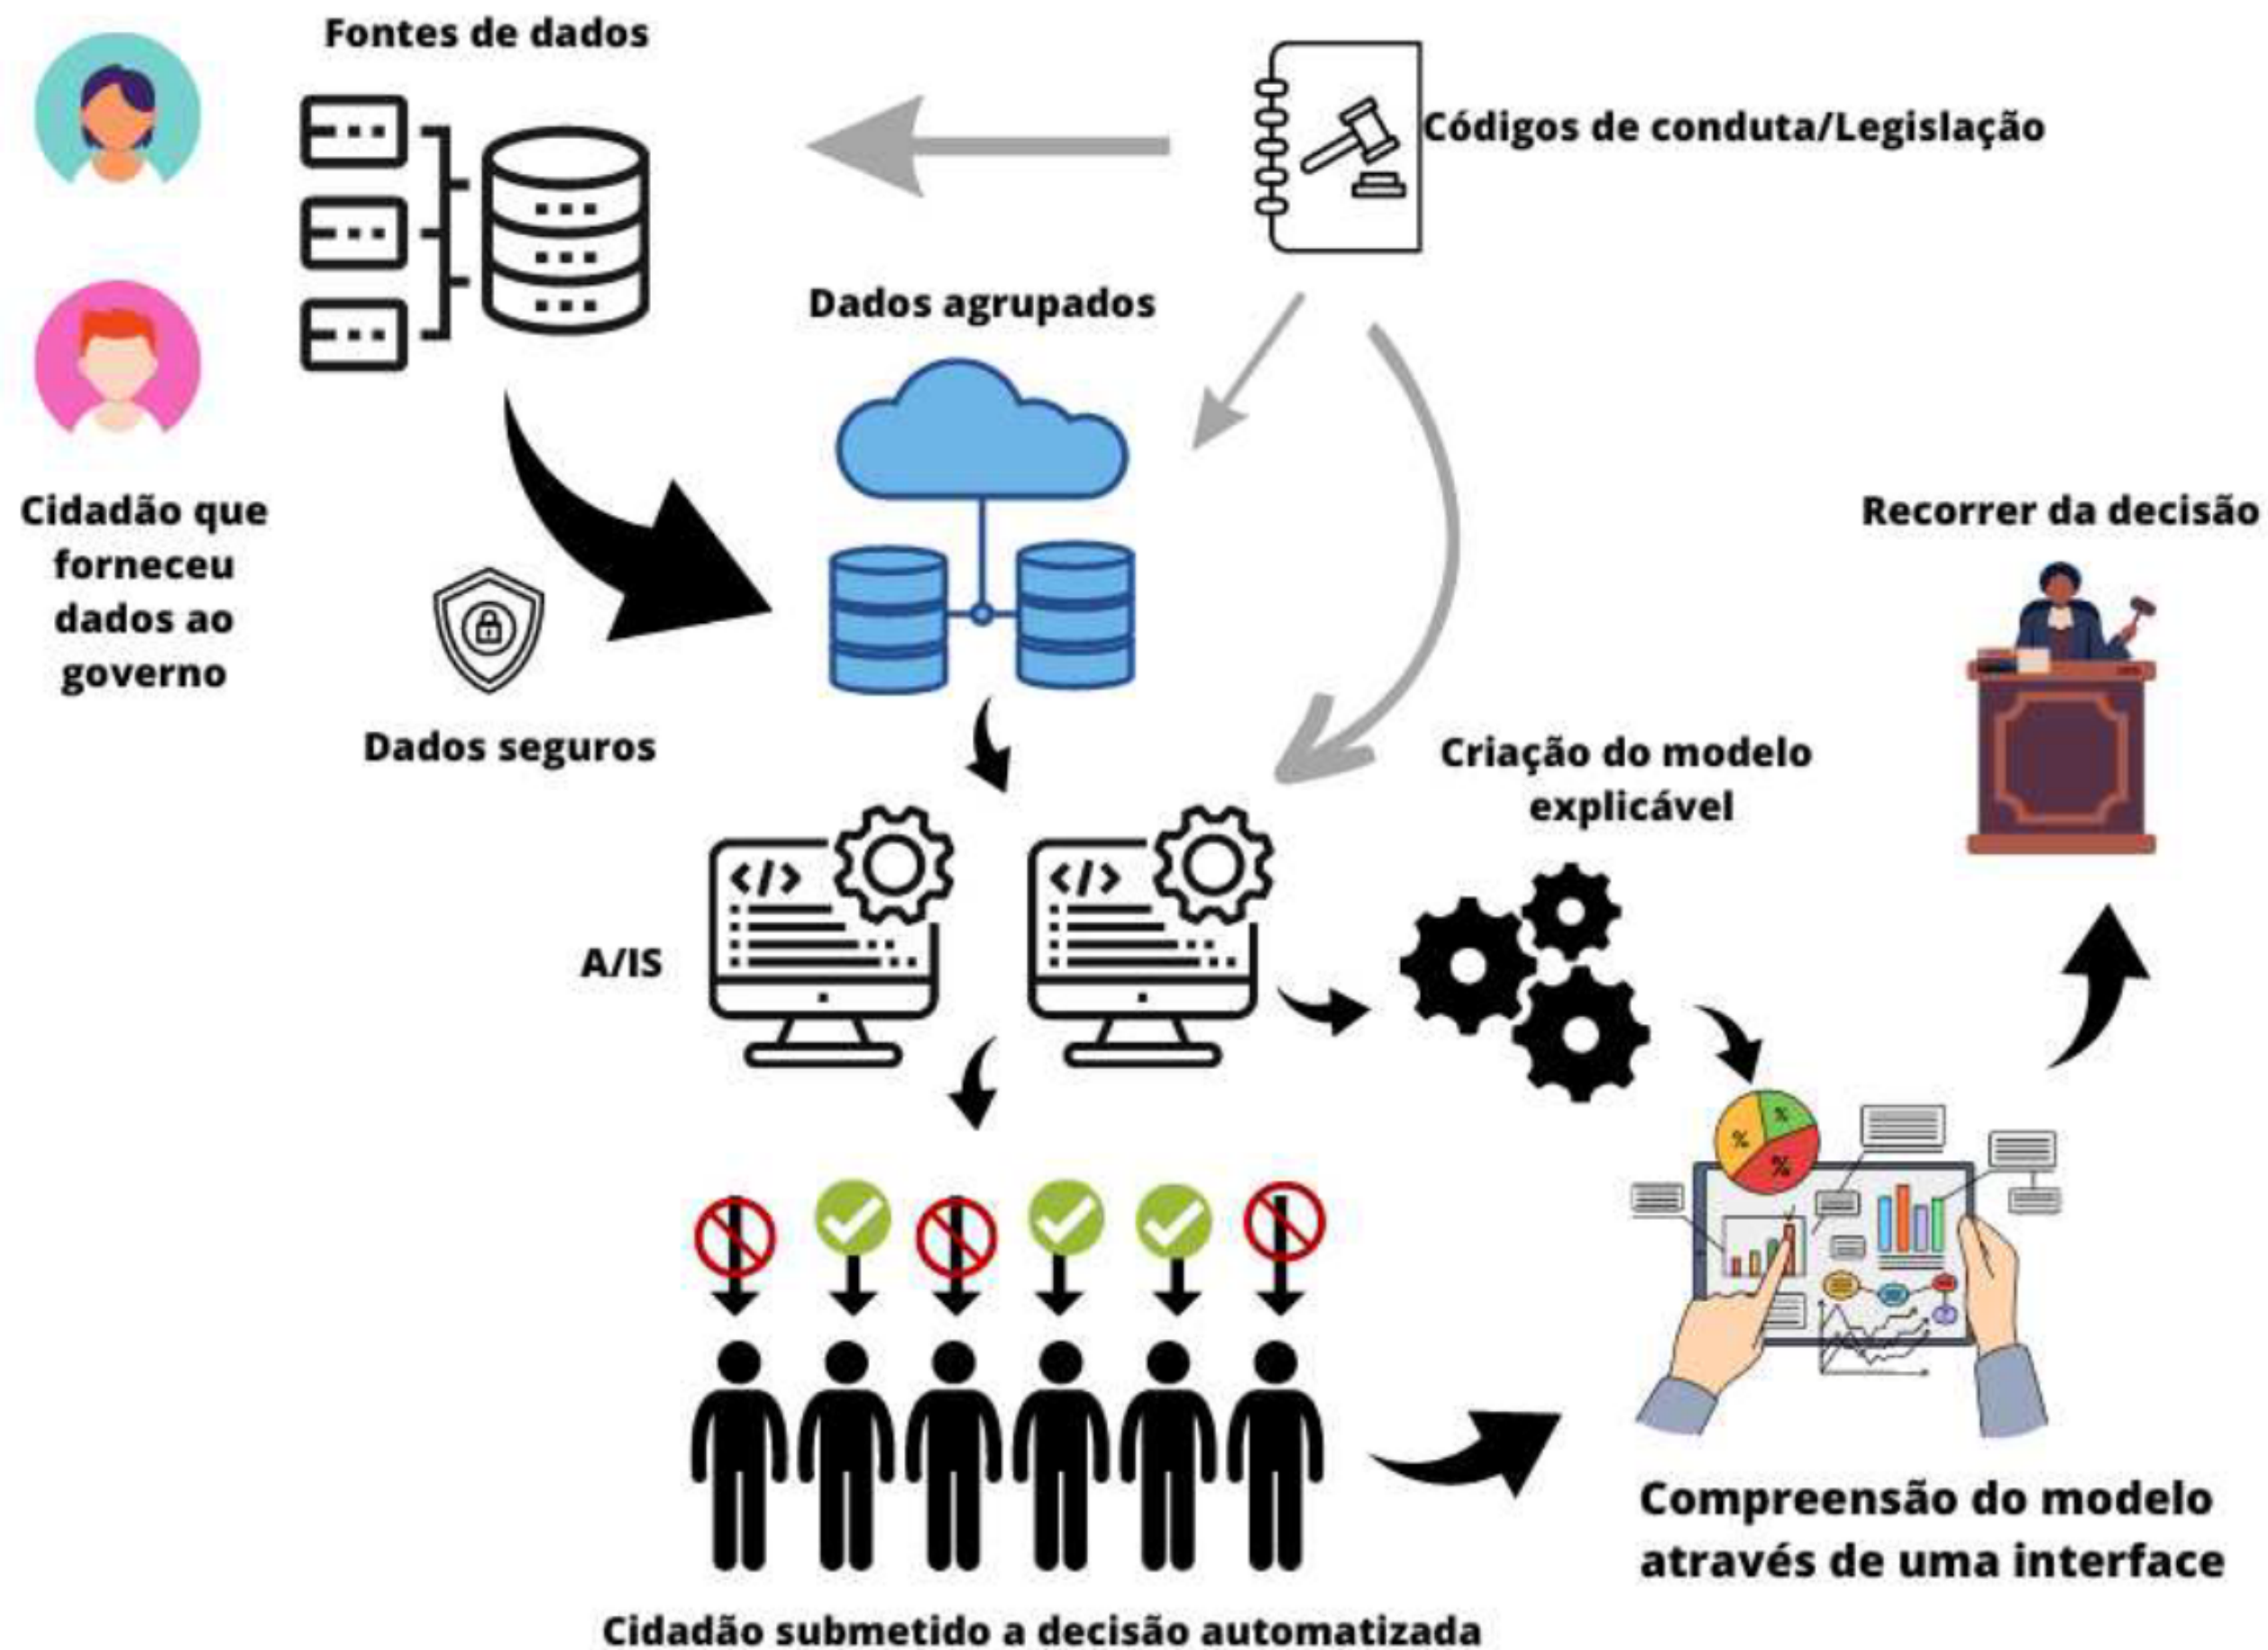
Fontes de dados

Códigos de conduta/Legislação

Dados agrupados

Cidadão que forneceu dados ao governo

Recorrer da decisão

Dados seguros

Criação do modelo explicável

A/IS

</>

</>

%

%

%

Compreensão do modelo através de uma interface

Cidadão submetido a decisão automatizada